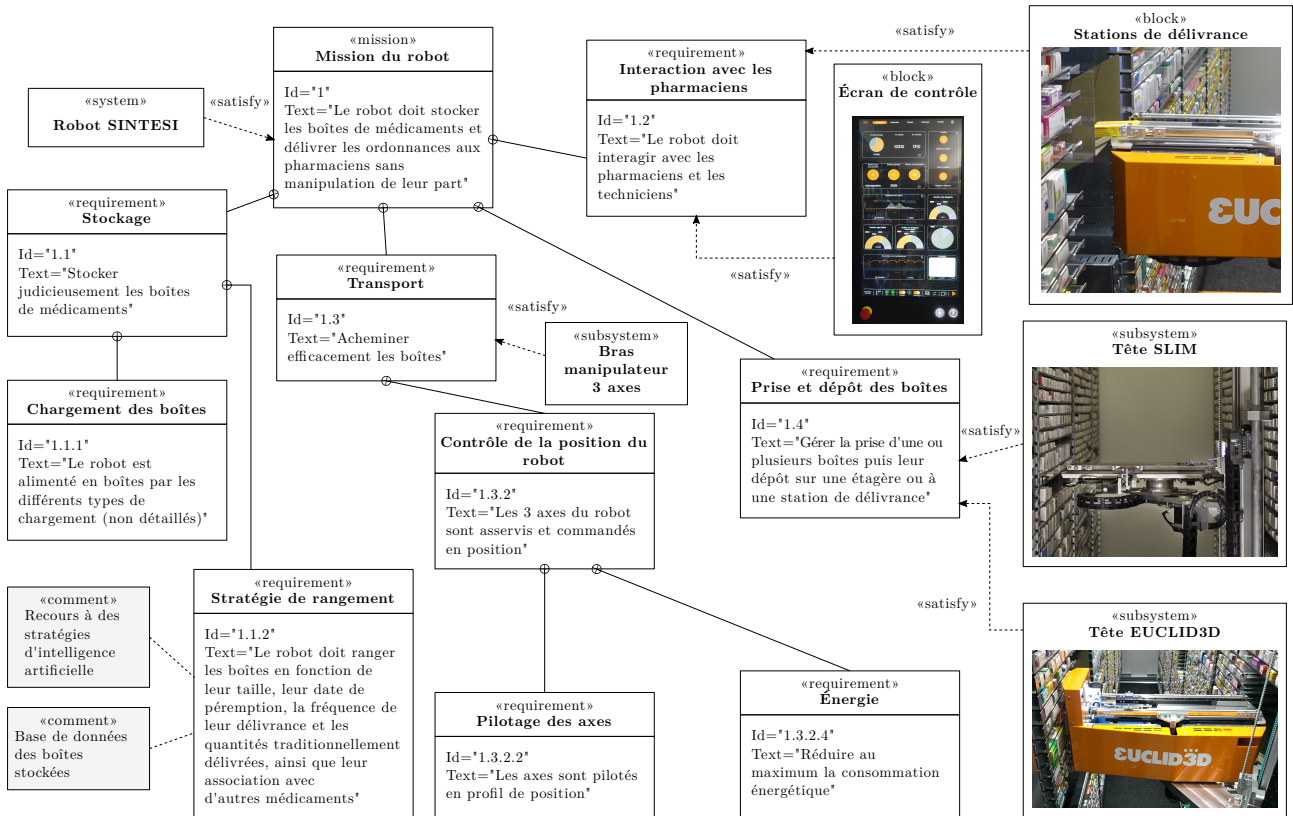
«mission»
Mission du robot

Id="1"
Text="Le robot doit stocker les boîtes de médicaments et délivrer les ordonnances aux pharmaciens sans manipulation de leur part"

«system»
Robot SINTESI

«satisfy»

«requirement»
Interaction avec les pharmaciens

Id="1.2"
Text="Le robot doit interagir avec les pharmaciens et les techniciens"

«satisfy»

«block»
Stations de délivrance

EUCL

«block»
Écran de contrôle

«satisfy»

«requirement»
Stockage

Id="1.1"
Text="Stocker judicieusement les boîtes de médicaments"

«requirement»
Transport

Id="1.3"
Text="Acheminer efficacement les boîtes"

«satisfy»

«subsystem»
Bras manipulateur 3 axes

«requirement»
Chargement des boîtes

Id="1.1.1"
Text="Le robot est alimenté en boîtes par les différents types de chargement (non détaillés)"

«requirement»
Contrôle de la position du robot

Id="1.3.2"
Text="Les 3 axes du robot sont asservis et commandés en position"

«requirement»
Prise et dépôt des boîtes

Id="1.4"
Text="Gérer la prise d'une ou plusieurs boîtes puis leur dépôt sur une étagère ou à une station de délivrance"

«subsystem»
Tête SLIM

«satisfy»

«satisfy»

«subsystem»
Tête EUCLID3D

EUCLID3D

«comment»
Recours à des stratégies d'intelligence artificielle

«comment»
Base de données des boîtes stockées

«requirement»
Stratégie de rangement

Id="1.1.2"
Text="Le robot doit ranger les boîtes en fonction de leur taille, leur date de péremption, la fréquence de leur délivrance et les quantités traditionnellement délivrées, ainsi que leur association avec d'autres médicaments"

«requirement»
Pilotage des axes

Id="1.3.2.2"
Text="Les axes sont pilotés en profil de position"

«requirement»
Énergie

Id="1.3.2.4"
Text="Réduire au maximum la consommation énergétique"